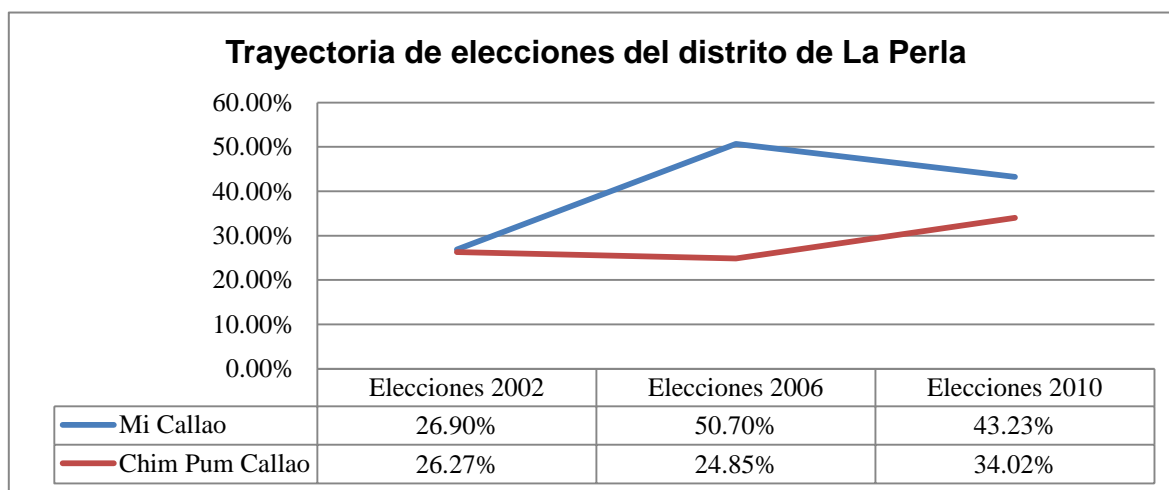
Trayectoria de elecciones del distrito de La Perla

60.00%
50.00%
40.00%
30.00%
20.00%
10.00%
0.00%

| | Elecciones 2002 | Elecciones 2006 | Elecciones 2010 |
|---|---|---|---|
| Mi Callao | 26.90% | 50.70% | 43.23% |
| Chim Pum Callao | 26.27% | 24.85% | 34.02% |